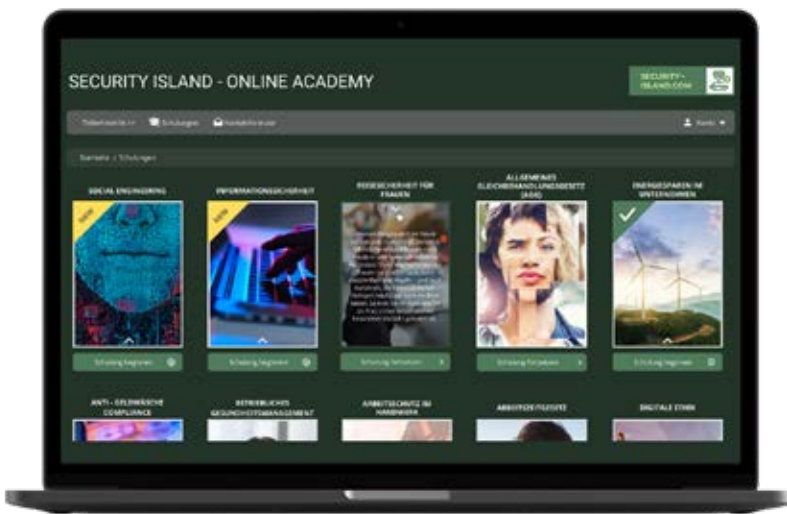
SECURITY ISLAND - ONLINE ACADEMY

SECURITY-ISLAND.COM

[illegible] Schulungen Kontaktformular

Konto

Startseite / Schulungen

SOCIAL ENGINEERING

NEW

Schulung beginnen

INFORMATIONSSICHERHEIT

NEW

Schulung beginnen

REISESICHERHEIT FÜR FRAUEN

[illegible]

Schulung fortsetzen

ALLGEMEINES GLEICHBEHANDLUNGSGESETZ (AGG)

Schulung fortsetzen

ENERGIESPAREN IM UNTERNEHMEN

Schulung beginnen

ANTI - GELDWÄSCHE COMPLIANCE

BETRIEBLICHES GESUNDHEITSMANAGEMENT

ARBEITSSCHUTZ IN HANDWERK

ARBEITSZEITGESETZ

DIGITALE ETHIK